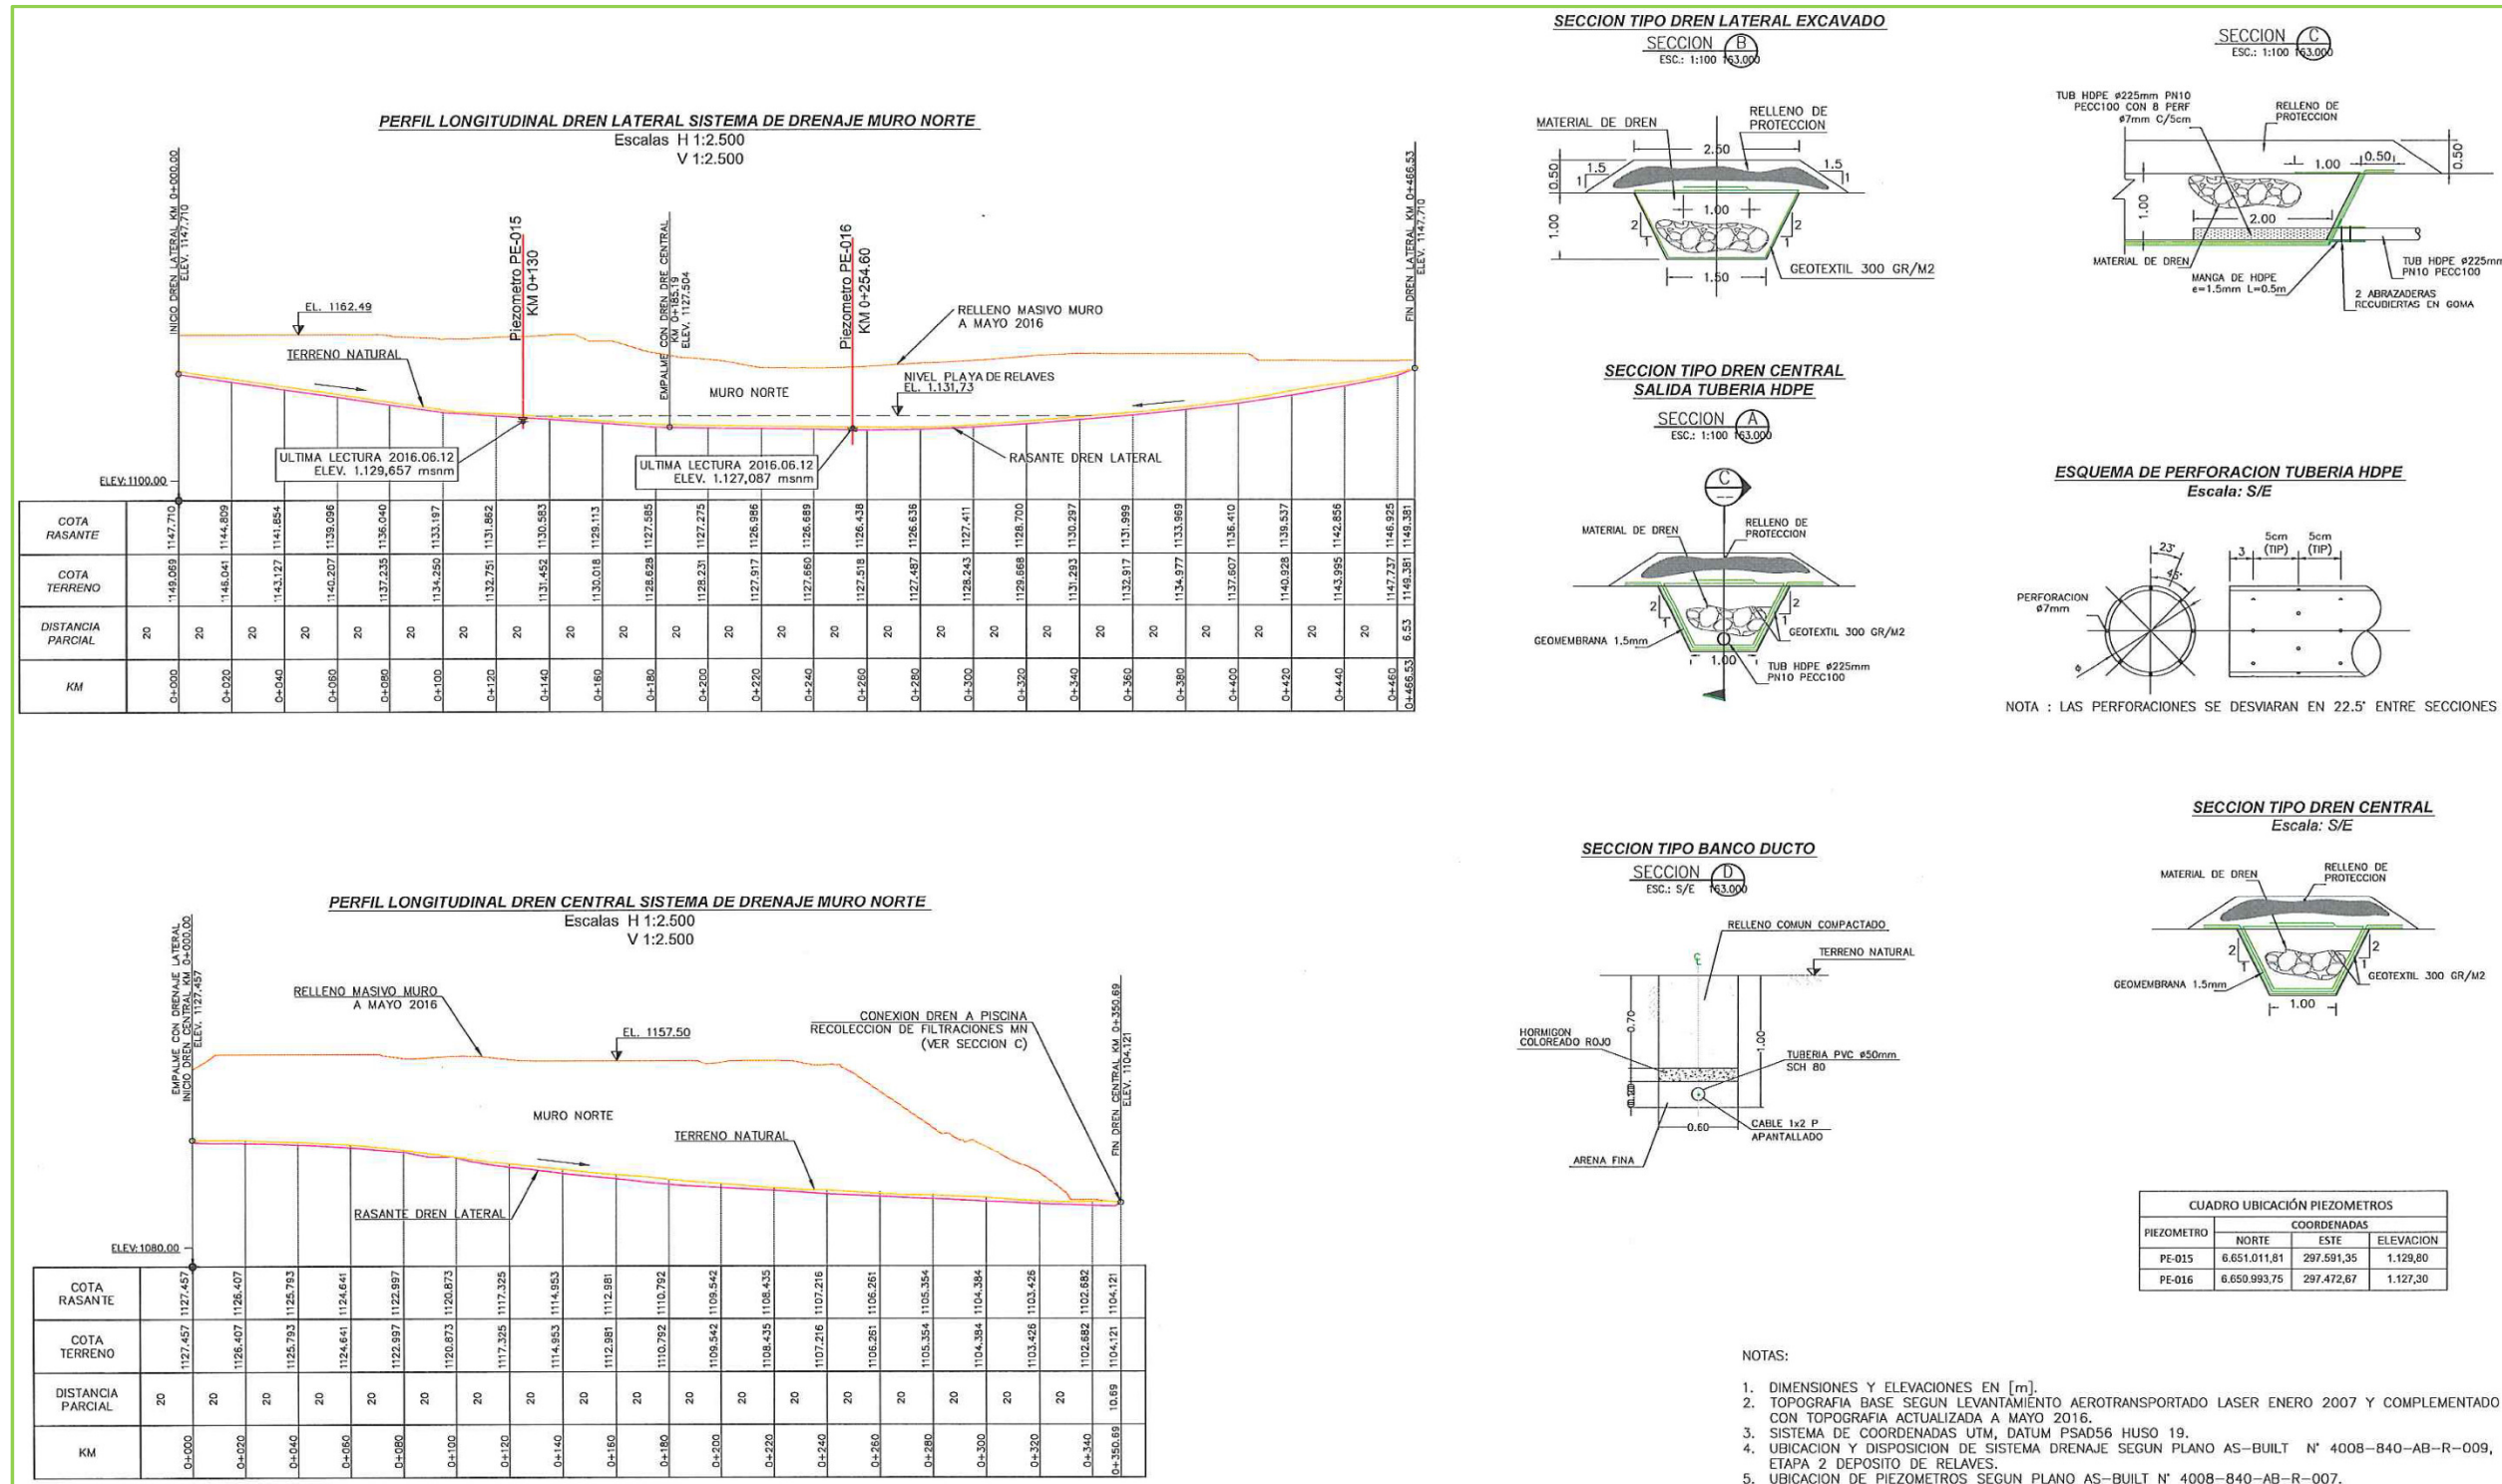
PERFIL LONGITUDINAL DREN LATERAL SISTEMA DE DRENAJE MURO NORTE
Escalas H 1:2.500
V 1:2.500

INICIO DREN LATERAL KM 0+000.00 ELEV. 1147.710
FIN DREN LATERAL KM 0+466.53 ELEV. 1147.710
EMPALME CON DREN DRE CENTRAL KM 0+185.19 ELEV. 1127.504
Piezometro PE-015 KM 0+130
Piezometro PE-016 KM 0+254.60
EL. 1162.49
RELLENO MASIVO MURO A MAYO 2016
TERRENO NATURAL
MURO NORTE
NIVEL PLAYA DE RELAVES EL. 1.131,73
ULTIMA LECTURA 2016.06.12 ELEV. 1.129,657 msnm
ULTIMA LECTURA 2016.06.12 ELEV. 1.127,087 msnm
RASANTE DREN LATERAL
ELEV: 1100.00

| COTA RASANTE | 1147.710 | 1144.809 | 1141.854 | 1139.096 | 1136.040 | 1133.197 | 1131.862 | 1130.583 | 1129.113 | 1127.585 | 1127.275 | 1126.986 | 1126.689 | 1126.438 | 1126.636 | 1127.411 | 1128.700 | 1130.297 | 1131.999 | 1133.969 | 1136.410 | 1139.537 | 1142.856 | 1146.925 | 1149.381 |
|---|---|---|---|---|---|---|---|---|---|---|---|---|---|---|---|---|---|---|---|---|---|---|---|---|---|
| COTA TERRENO | 1149.069 | 1146.041 | 1143.127 | 1140.207 | 1137.235 | 1134.250 | 1132.751 | 1131.452 | 1130.018 | 1128.628 | 1128.231 | 1127.917 | 1127.660 | 1127.518 | 1127.487 | 1128.243 | 1129.668 | 1131.293 | 1132.917 | 1134.977 | 1137.607 | 1140.928 | 1143.995 | 1147.737 | 1149.381 |
| DISTANCIA PARCIAL | 20 | 20 | 20 | 20 | 20 | 20 | 20 | 20 | 20 | 20 | 20 | 20 | 20 | 20 | 20 | 20 | 20 | 20 | 20 | 20 | 20 | 20 | 20 | 6.53 | |
| KM | 0+000 | 0+020 | 0+040 | 0+060 | 0+080 | 0+100 | 0+120 | 0+140 | 0+160 | 0+180 | 0+200 | 0+220 | 0+240 | 0+260 | 0+280 | 0+300 | 0+320 | 0+340 | 0+360 | 0+380 | 0+400 | 0+420 | 0+440 | 0+460 | 0+466.53 |

PERFIL LONGITUDINAL DREN CENTRAL SISTEMA DE DRENAJE MURO NORTE
Escalas H 1:2.500
V 1:2.500

EMPALME CON DRENAJE LATERAL INICIO DREN CENTRAL KM 0+000.00 ELEV. 1127.457
FIN DREN CENTRAL KM 0+350.69 ELEV. 1104.121
RELLENO MASIVO MURO A MAYO 2016
EL. 1157.50
CONEXION DREN A PISCINA RECOLECCION DE FILTRACIONES MN (VER SECCION C)
MURO NORTE
TERRENO NATURAL
RASANTE DREN LATERAL
ELEV: 1080.00

| COTA RASANTE | 1127.457 | 1126.407 | 1125.793 | 1124.641 | 1122.997 | 1120.873 | 1117.325 | 1114.953 | 1112.981 | 1110.792 | 1109.542 | 1108.435 | 1107.216 | 1106.261 | 1105.354 | 1104.384 | 1103.426 | 1102.682 | 1104.121 |
|---|---|---|---|---|---|---|---|---|---|---|---|---|---|---|---|---|---|---|---|
| COTA TERRENO | 1127.457 | 1126.407 | 1125.793 | 1124.641 | 1122.997 | 1120.873 | 1117.325 | 1114.953 | 1112.981 | 1110.792 | 1109.542 | 1108.435 | 1107.216 | 1106.261 | 1105.354 | 1104.384 | 1103.426 | 1102.682 | 1104.121 |
| DISTANCIA PARCIAL | 20 | 20 | 20 | 20 | 20 | 20 | 20 | 20 | 20 | 20 | 20 | 20 | 20 | 20 | 20 | 20 | 20 | 10.69 | |
| KM | 0+000 | 0+020 | 0+040 | 0+060 | 0+080 | 0+100 | 0+120 | 0+140 | 0+160 | 0+180 | 0+200 | 0+220 | 0+240 | 0+260 | 0+280 | 0+300 | 0+320 | 0+340 | 0+350.69 |

SECCION TIPO DREN LATERAL EXCAVADO
SECCION B
ESC.: 1:100 63.000
MATERIAL DE DREN
RELLENO DE PROTECCION
2.50
0.50
1.5
1
1.00
1.00
2
1
1.50
GEOTEXTIL 300 GR/M2

SECCION C
ESC.: 1:100 63.000
TUB HDPE ø225mm PN10 PECC100 CON 8 PERF ø7mm C/5cm
RELLENO DE PROTECCION
1.00
0.50
0.50
1.00
2.00
MATERIAL DE DREN
MANGA DE HDPE e=1.5mm L=0.5m
TUB HDPE ø225mm PN10 PECC100
2 ABRAZADERAS RECUBIERTAS EN GOMA

SECCION TIPO DREN CENTRAL SALIDA TUBERIA HDPE
SECCION A
ESC.: 1:100 63.000
C
MATERIAL DE DREN
RELLENO DE PROTECCION
2
1
GEOMEMBRANA 1.5mm
1.00
GEOTEXTIL 300 GR/M2
TUB HDPE ø225mm PN10 PECC100

ESQUEMA DE PERFORACION TUBERIA HDPE
Escala: S/E
23°
45°
5cm (TIP)
5cm (TIP)
3
PERFORACION ø7mm
NOTA : LAS PERFORACIONES SE DESVIARAN EN 22.5° ENTRE SECCIONES

SECCION TIPO BANCO DUCTO
SECCION D
ESC.: S/E 63.000
RELLENO COMUN COMPACTADO
TERRENO NATURAL
0.70
1.00
HORMIGON COLOREADO ROJO
TUBERIA PVC ø50mm SCH 80
0.60
CABLE 1x2 P APANTALLADO
ARENA FINA

SECCION TIPO DREN CENTRAL
Escala: S/E
MATERIAL DE DREN
RELLENO DE PROTECCION
2
1
GEOMEMBRANA 1.5mm
GEOTEXTIL 300 GR/M2
1.00

CUADRO UBICACIÓN PIEZOMETROS
| PIEZOMETRO | NORTE | ESTE | ELEVACION |
|---|---|---|---|
| PE-015 | 6.651.011,81 | 297.591,35 | 1.129,80 |
| PE-016 | 6.650.993,75 | 297.472,67 | 1.127,30 |
(COORDENADAS)

NOTAS:
1. DIMENSIONES Y ELEVACIONES EN [m].
2. TOPOGRAFIA BASE SEGUN LEVANTAMIENTO AEROTRANSPORTADO LASER ENERO 2007 Y COMPLEMENTADO CON TOPOGRAFIA ACTUALIZADA A MAYO 2016.
3. SISTEMA DE COORDENADAS UTM, DATUM PSAD56 HUSO 19.
4. UBICACION Y DISPOSICION DE SISTEMA DRENAJE SEGUN PLANO AS-BUILT N° 4008-840-AB-R-009, ETAPA 2 DEPOSITO DE RELAVES.
5. UBICACION DE PIEZOMETROS SEGUN PLANO AS-BUILT N° 4008-840-AB-R-007.